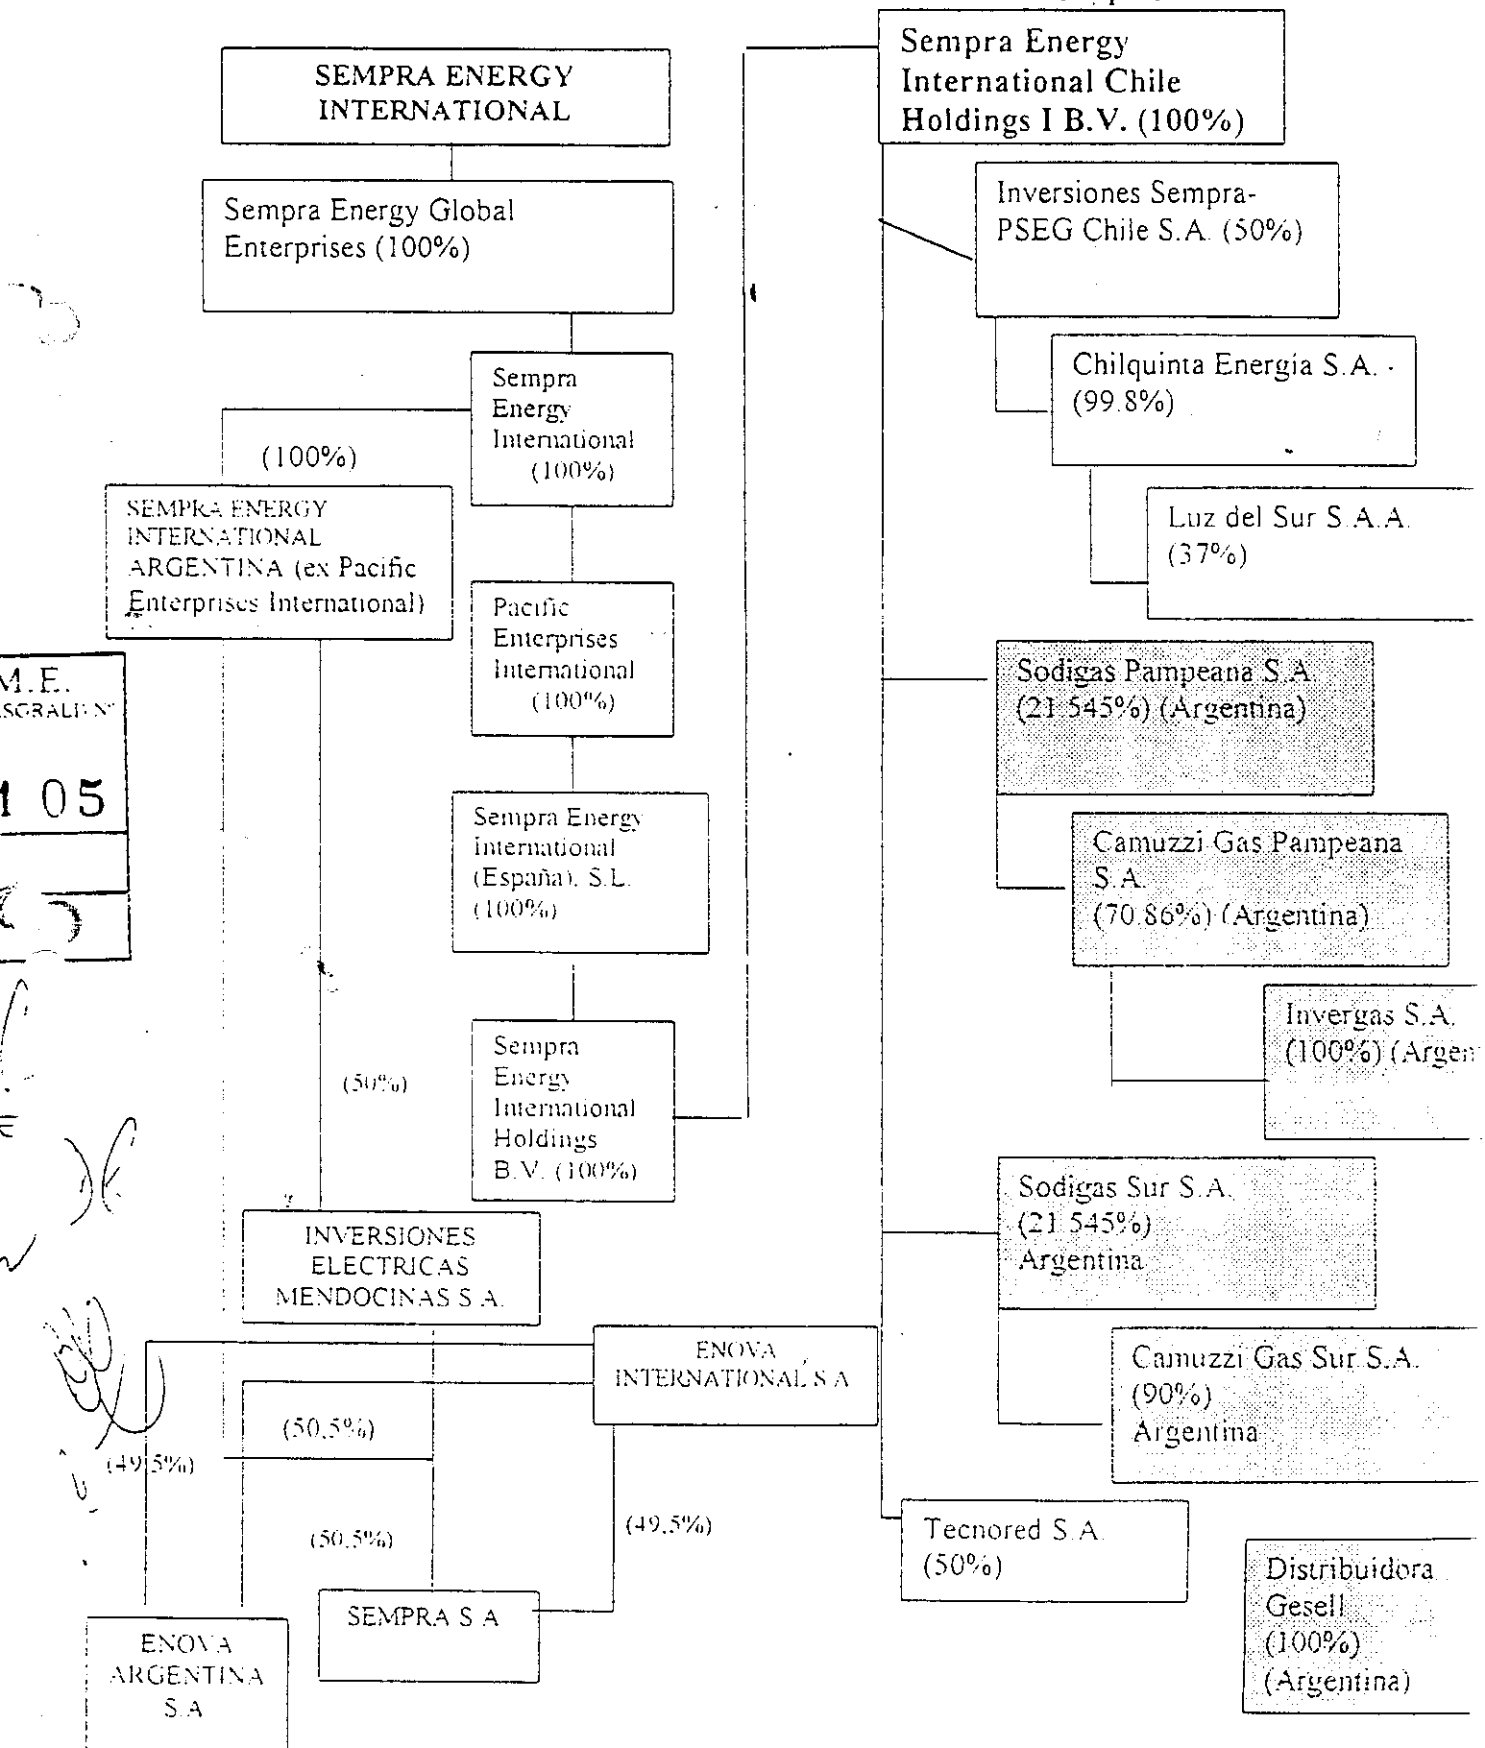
SEMPRA ENERGY INTERNATIONAL

Sempra Energy Global Enterprises (100%)

Sempra Energy International (100%)

(100%)

SEMPRA ENERGY INTERNATIONAL ARGENTINA (ex Pacific Enterprises International)

Pacific Enterprises International (100%)

Sempra Energy International (España), S.L. (100%)

Sempra Energy International Holdings B.V. (100%)

(50%)

INVERSIONES ELECTRICAS MENDOCINAS S.A.

ENOVA INTERNATIONAL S.A

(50,5%)

(49,5%)

(50,5%)

(49,5%)

SEMPRA S.A

ENOVA ARGENTINA S.A

Sempra Energy International Chile Holdings I B.V. (100%)

Inversiones Sempra-PSEG Chile S.A. (50%)

Chilquinta Energia S.A. (99.8%)

Luz del Sur S.A.A. (37%)

Sodigas Pampeana S.A. (21.545%) (Argentina)

Camuzzi Gas Pampeana S.A. (70.86%) (Argentina)

Invergas S.A. (100%) (Argen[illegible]

Sodigas Sur S.A. (21.545%) Argentina

Camuzzi Gas Sur S.A. (90%) Argentina

Tecnored S.A. (50%)

Distribuidora Gesell (100%) (Argentina)

M.E.
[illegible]SGRAL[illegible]
1 05